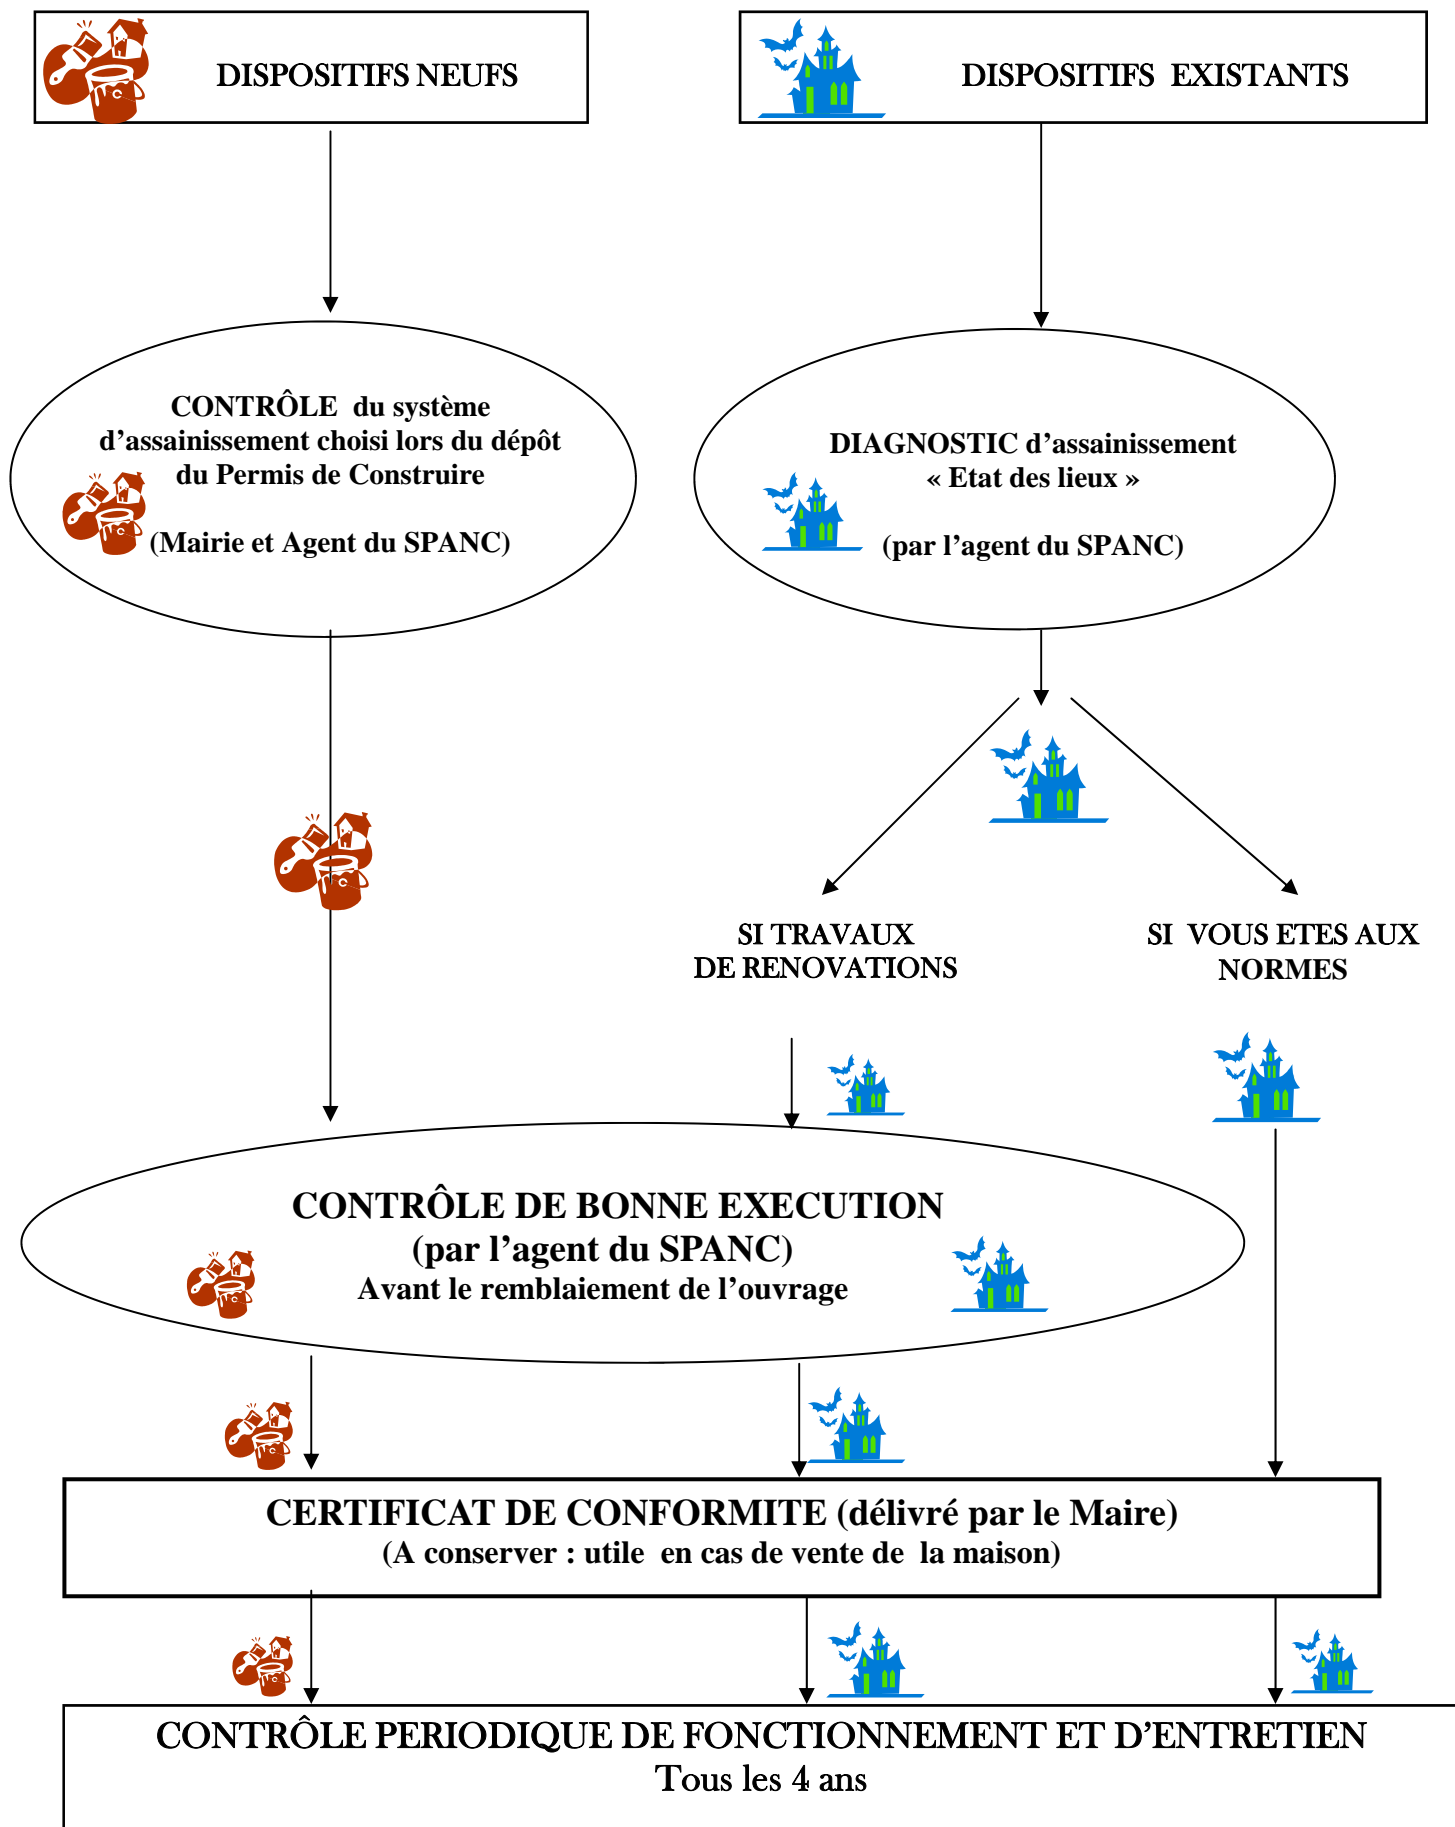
DISPOSITIFS NEUFS

DISPOSITIFS EXISTANTS

CONTRÔLE du système d'assainissement choisi lors du dépôt du Permis de Construire

(Mairie et Agent du SPANC)

DIAGNOSTIC d'assainissement « Etat des lieux »

(par l'agent du SPANC)

SI TRAVAUX DE RENOVATIONS

SI VOUS ETES AUX NORMES

CONTRÔLE DE BONNE EXECUTION
(par l'agent du SPANC)
Avant le remblaiement de l'ouvrage

CERTIFICAT DE CONFORMITE (délivré par le Maire)
(A conserver : utile en cas de vente de la maison)

CONTRÔLE PERIODIQUE DE FONCTIONNEMENT ET D'ENTRETIEN
Tous les 4 ans